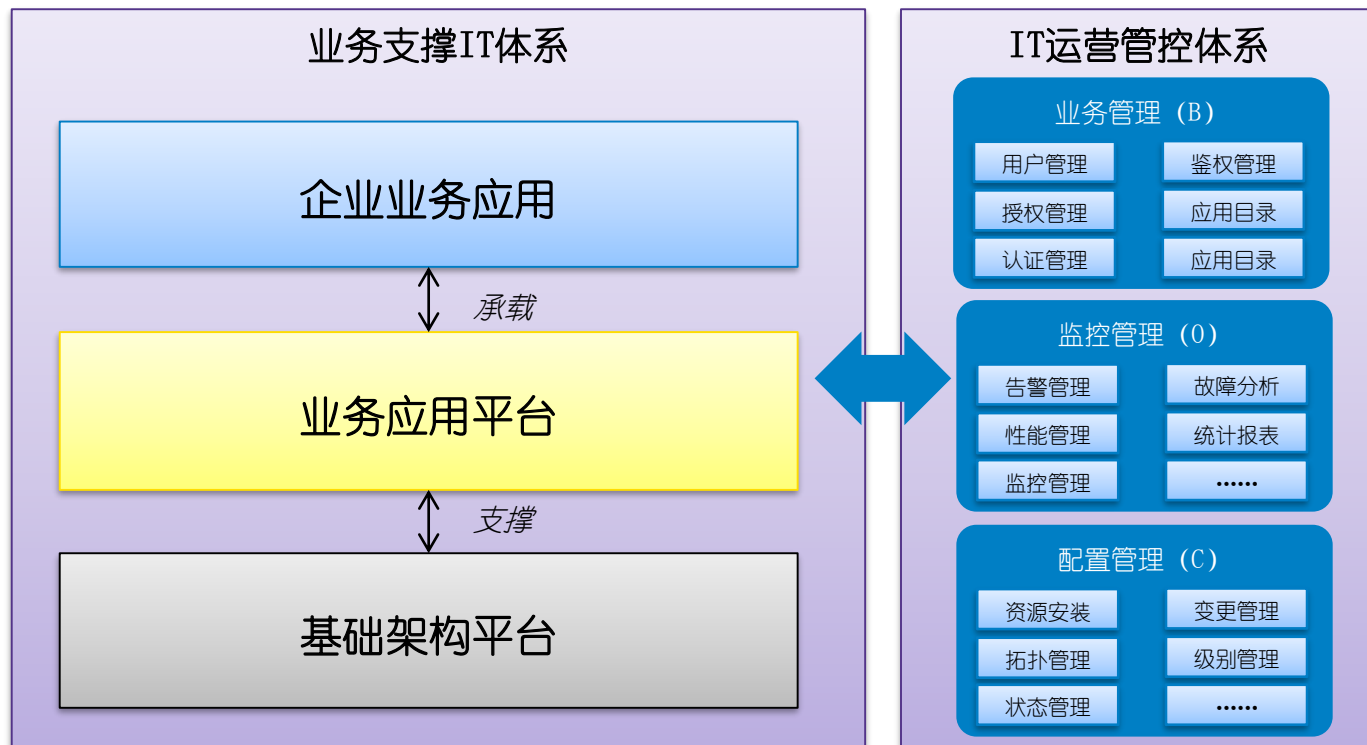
业务支撑IT体系

企业业务应用

承载

业务应用平台

支撑

基础架构平台

IT运营管控体系

业务管理（B）

用户管理
鉴权管理
授权管理
应用目录
认证管理
应用目录

监控管理（O）

告警管理
故障分析
性能管理
统计报表
监控管理
……

配置管理（C）

资源安装
变更管理
拓扑管理
级别管理
状态管理
……